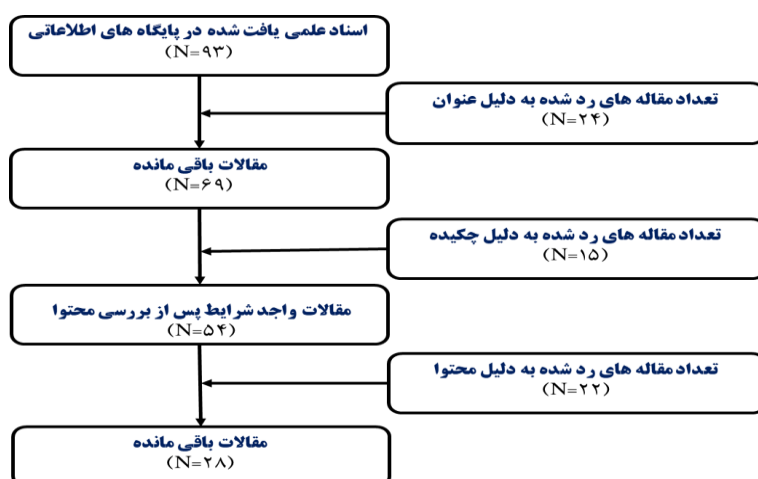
اسناد علمی یافت شده در پایگاه های اطلاعاتی
(N=۹۳)

تعداد مقاله های رد شده به دلیل عنوان
(N=۲۴)

مقالات باقی مانده
(N=۶۹)

تعداد مقاله های رد شده به دلیل چکیده
(N=۱۵)

مقالات واجد شرایط پس از بررسی محتوا
(N=۵۴)

تعداد مقاله های رد شده به دلیل محتوا
(N=۲۲)

مقالات باقی مانده
(N=۲۸)